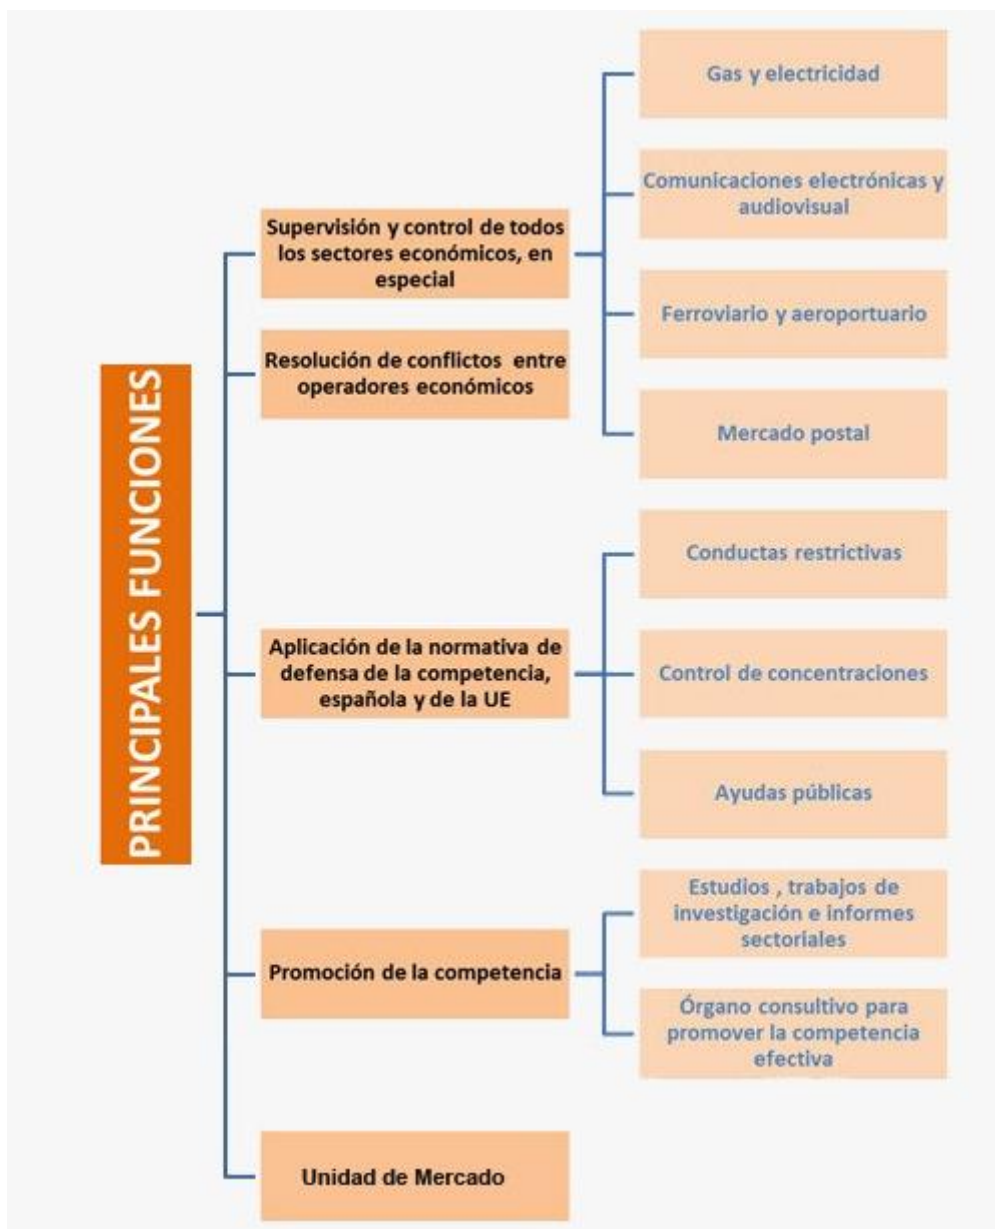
PRINCIPALES FUNCIONES

Supervisión y control de todos los sectores económicos, en especial

Gas y electricidad

Comunicaciones electrónicas y audiovisual

Ferroviario y aeroportuario

Mercado postal

Resolución de conflictos entre operadores económicos

Aplicación de la normativa de defensa de la competencia, española y de la UE

Conductas restrictivas

Control de concentraciones

Ayudas públicas

Promoción de la competencia

Estudios , trabajos de investigación e informes sectoriales

Órgano consultivo para promover la competencia efectiva

Unidad de Mercado